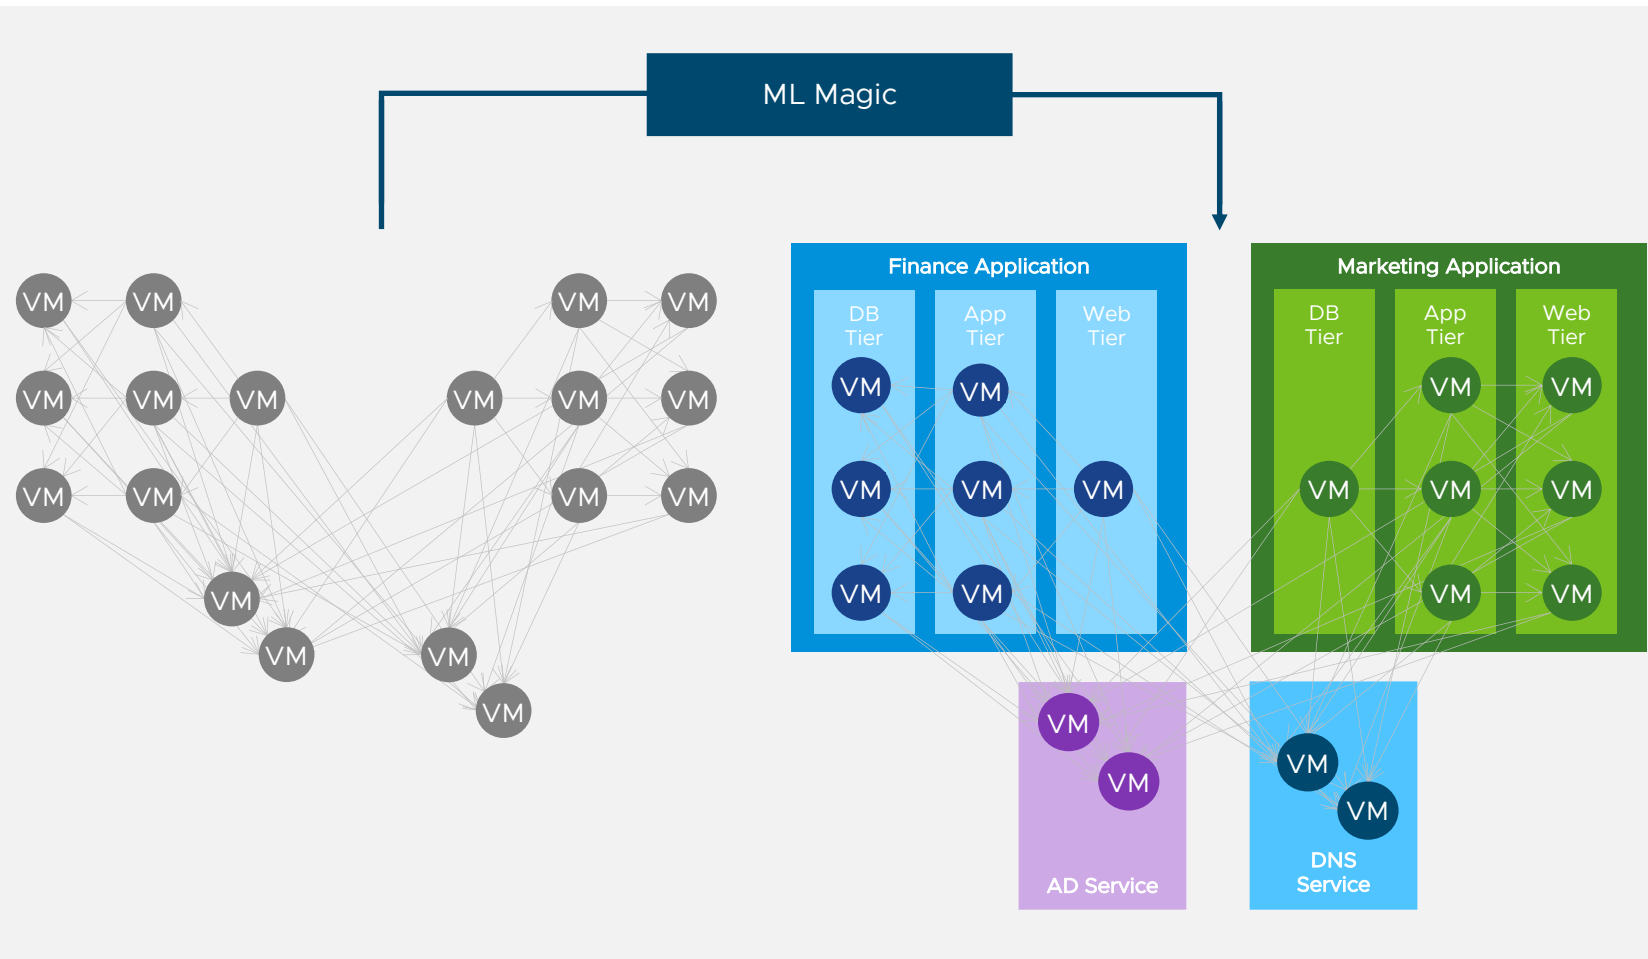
ML Magic

VM VM
VM VM VM
VM VM
VM
VM
VM VM
VM VM VM
VM VM
VM
VM

Finance Application

DB Tier
VM
VM
VM

App Tier
VM
VM
VM

Web Tier
VM

Marketing Application

DB Tier
VM

App Tier
VM
VM
VM

Web Tier
VM
VM
VM

VM
VM
AD Service

VM
VM
DNS Service